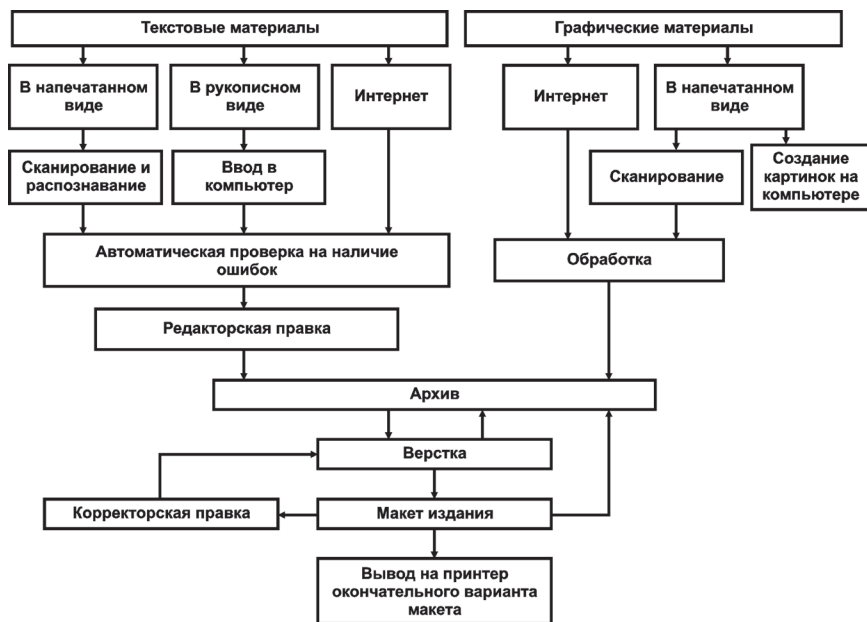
Текстовые материалы

В напечатанном виде

В рукописном виде

Интернет

Сканирование и распознавание

Ввод в компьютер

Автоматическая проверка на наличие ошибок

Редакторская правка

Графические материалы

Интернет

В напечатанном виде

Сканирование

Создание картинок на компьютере

Обработка

Архив

Верстка

Корректорская правка

Макет издания

Вывод на принтер окончательного варианта макета